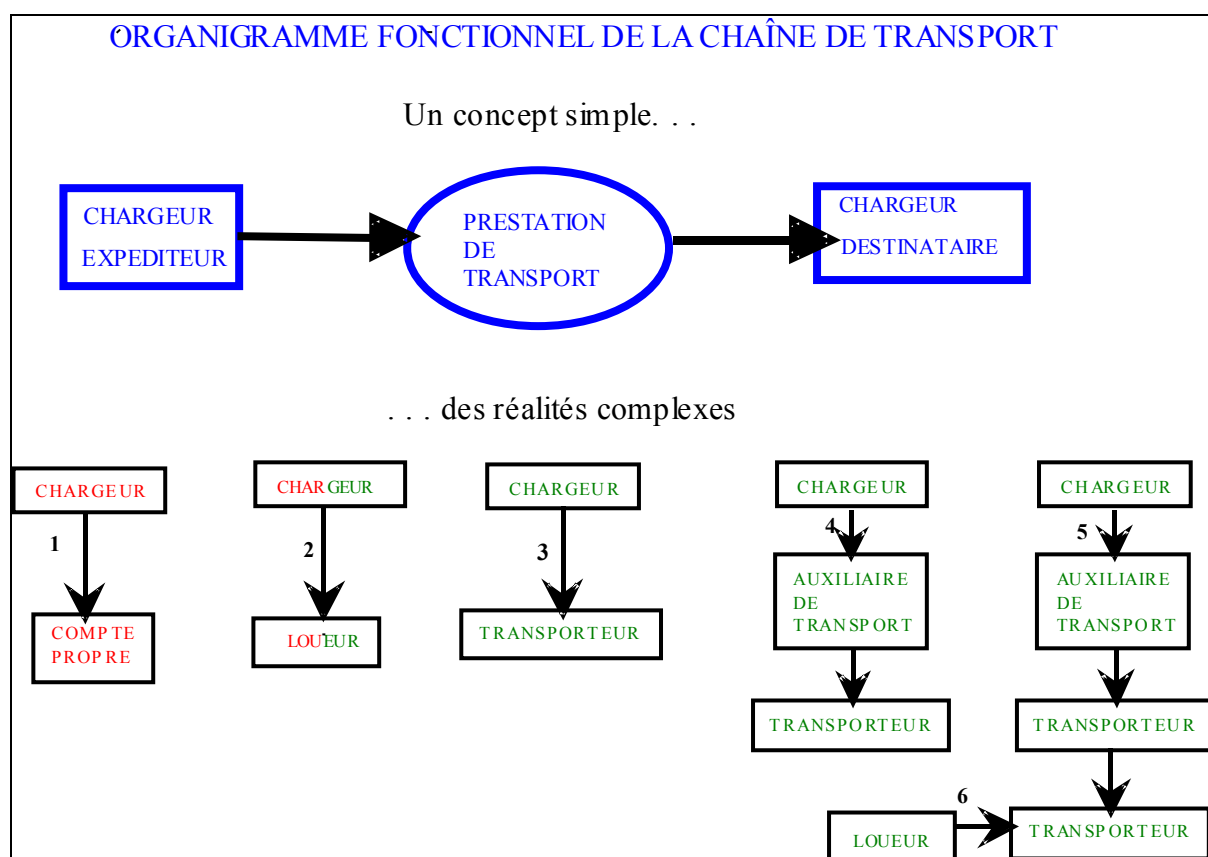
ORGANIGRAMME FONCTIONNEL DE LA CHAÎNE DE TRANSPORT

Un concept simple. . .

CHARGEUR EXPEDITEUR

PRESTATION DE TRANSPORT

CHARGEUR DESTINATAIRE

. . . des réalités complexes

CHARGEUR
1
COMPTE PROPRE

CHARGEUR
2
LOUEUR

CHARGEUR
3
TRANSPORTEUR

CHARGEUR
4
AUXILIAIRE DE TRANSPORT
TRANSPORTEUR

CHARGEUR
5
AUXILIAIRE DE TRANSPORT
TRANSPORTEUR
TRANSPORTEUR

LOUEUR
6